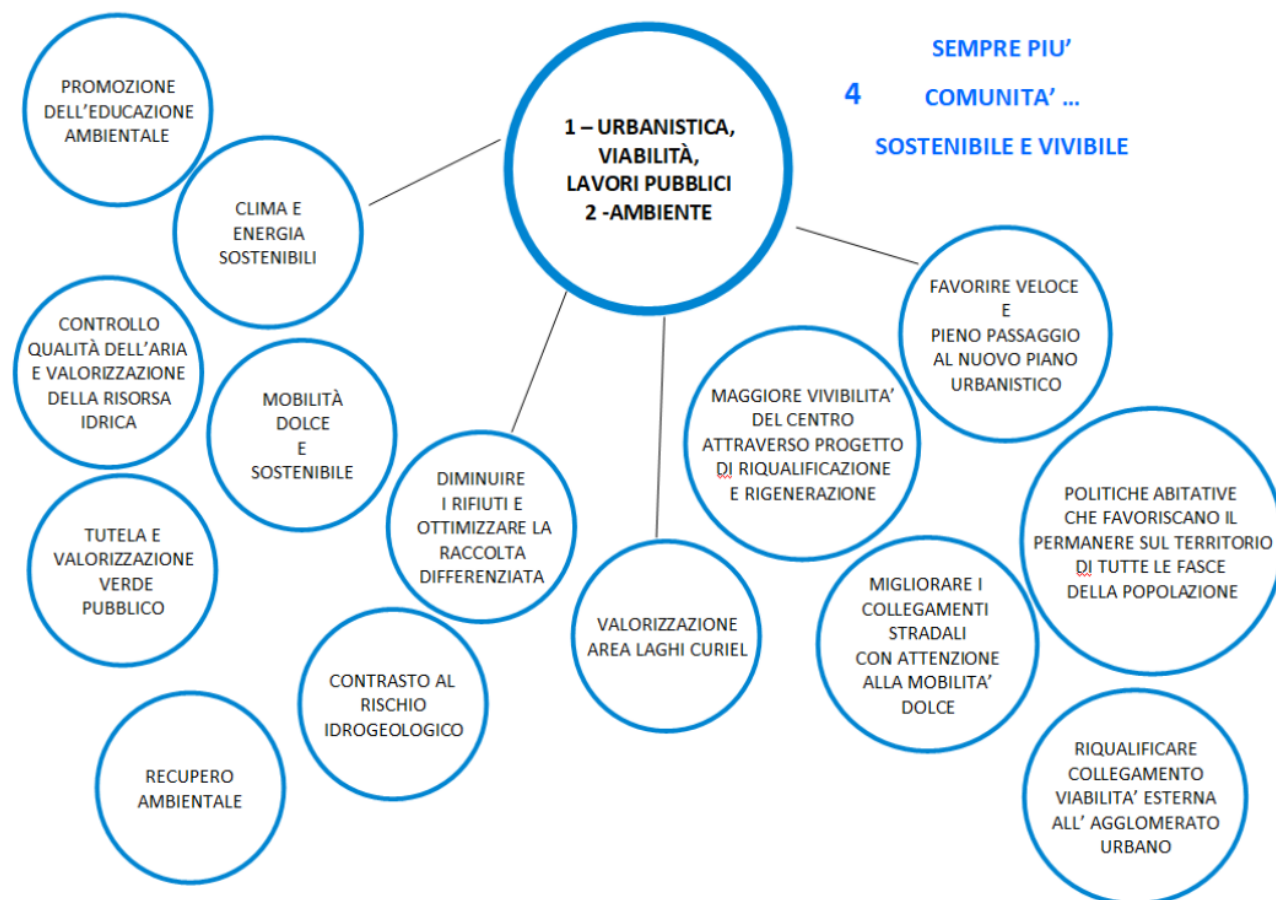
1 – URBANISTICA, VIABILITÀ, LAVORI PUBBLICI
2 -AMBIENTE

4

SEMPRE PIU'

COMUNITA' ...

SOSTENIBILE E VIVIBILE

PROMOZIONE DELL'EDUCAZIONE AMBIENTALE

CLIMA E ENERGIA SOSTENIBILI

CONTROLLO QUALITÀ DELL'ARIA E VALORIZZAZIONE DELLA RISORSA IDRICA

MOBILITÀ DOLCE E SOSTENIBILE

TUTELA E VALORIZZAZIONE VERDE PUBBLICO

DIMINUIRE I RIFIUTI E OTTIMIZZARE LA RACCOLTA DIFFERENZIATA

CONTRASTO AL RISCHIO IDROGEOLOGICO

RECUPERO AMBIENTALE

VALORIZZAZIONE AREA LAGHI CURIEL

MAGGIORE VIVIBILITA' DEL CENTRO ATTRAVERSO PROGETTO DI RIQUALIFICAZIONE E RIGENERAZIONE

FAVORIRE VELOCE E PIENO PASSAGGIO AL NUOVO PIANO URBANISTICO

POLITICHE ABITATIVE CHE FAVORISCANO IL PERMANERE SUL TERRITORIO DI TUTTE LE FASCE DELLA POPOLAZIONE

MIGLIORARE I COLLEGAMENTI STRADALI CON ATTENZIONE ALLA MOBILITA' DOLCE

RIQUALIFICARE COLLEGAMENTO VIABILITA' ESTERNA ALL' AGGLOMERATO URBANO